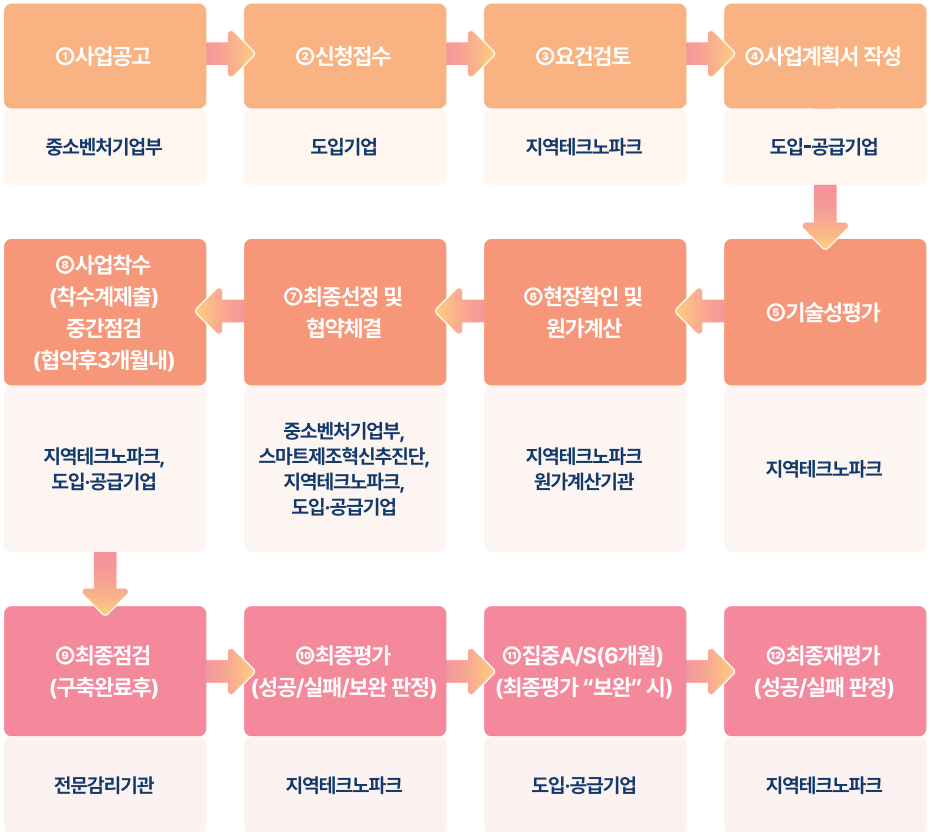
①사업공고

중소벤처기업부

②신청접수

도입기업

③요건검토

지역테크노파크

④사업계획서 작성

도입-공급기업

⑤기술성평가

지역테크노파크

⑥현장확인 및 원가계산

지역테크노파크 원가계산기관

⑦최종선정 및 협약체결

중소벤처기업부, 스마트제조혁신추진단, 지역테크노파크, 도입·공급기업

⑧사업착수 (착수계제출) 중간점검 (협약후3개월내)

지역테크노파크, 도입·공급기업

⑨최종점검 (구축완료후)

전문감리기관

⑩최종평가 (성공/실패/보완 판정)

지역테크노파크

⑪집중A/S(6개월) (최종평가 "보완" 시)

도입·공급기업

⑫최종재평가 (성공/실패 판정)

지역테크노파크